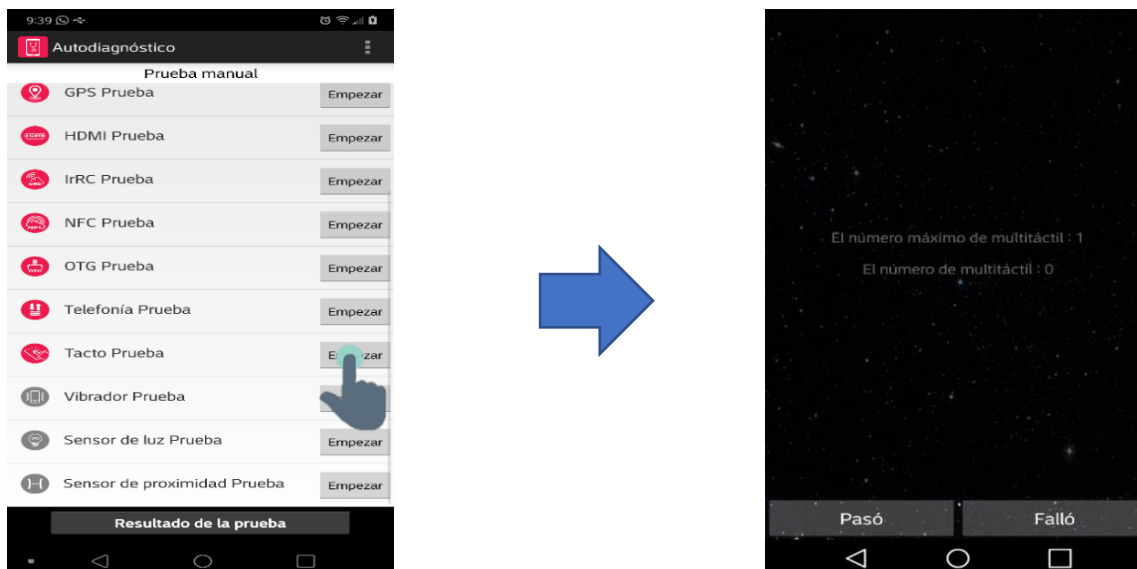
9:39

Autodiagnóstico

Prueba manual

GPS Prueba Empezar

HDMI Prueba Empezar

IrRC Prueba Empezar

NFC Prueba Empezar

OTG Prueba Empezar

Telefonía Prueba Empezar

Tacto Prueba E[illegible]zar

Vibrador Prueba

Sensor de luz Prueba Empezar

Sensor de proximidad Prueba Empezar

Resultado de la prueba

El número máximo de multitáctil : 1

El número de multitáctil : 0

Pasó

Falló